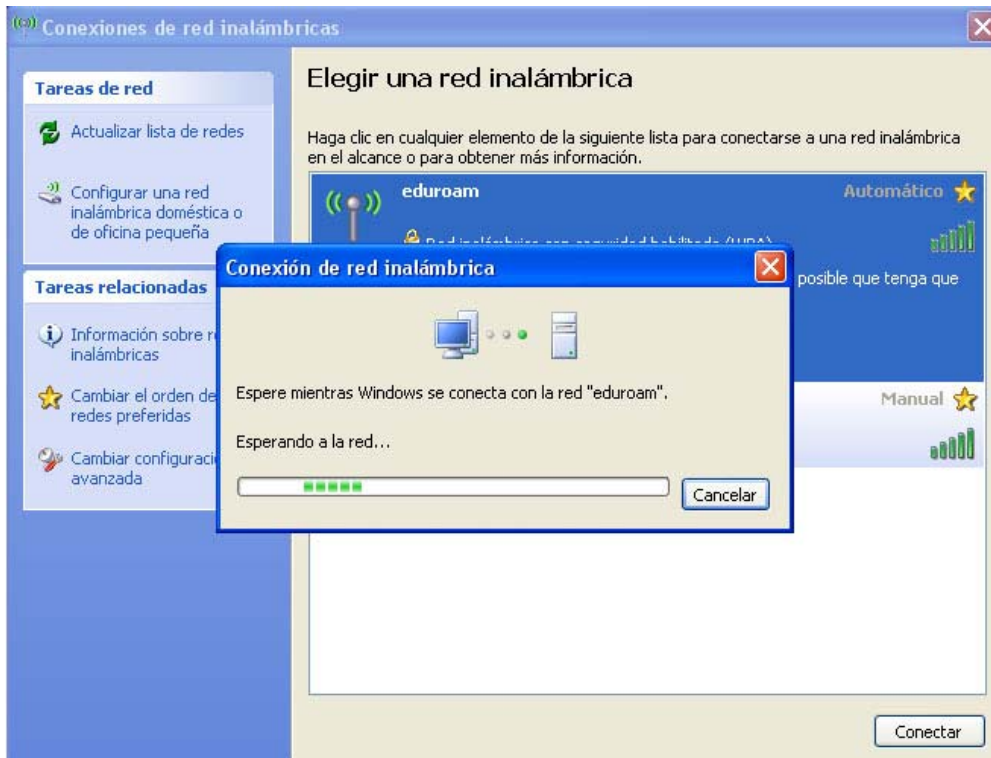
Conexiones de red inalámbricas

Tareas de red

Actualizar lista de redes

Configurar una red inalámbrica doméstica o de oficina pequeña

Tareas relacionadas

Información sobre r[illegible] inalámbricas

Cambiar el orden de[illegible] redes preferidas

Cambiar configuraci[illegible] avanzada

Elegir una red inalámbrica

Haga clic en cualquier elemento de la siguiente lista para conectarse a una red inalámbrica en el alcance o para obtener más información.

eduroam

Automático

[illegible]

posible que tenga que

Manual

Conexión de red inalámbrica

Espere mientras Windows se conecta con la red "eduroam".

Esperando a la red...

Cancelar

Conectar